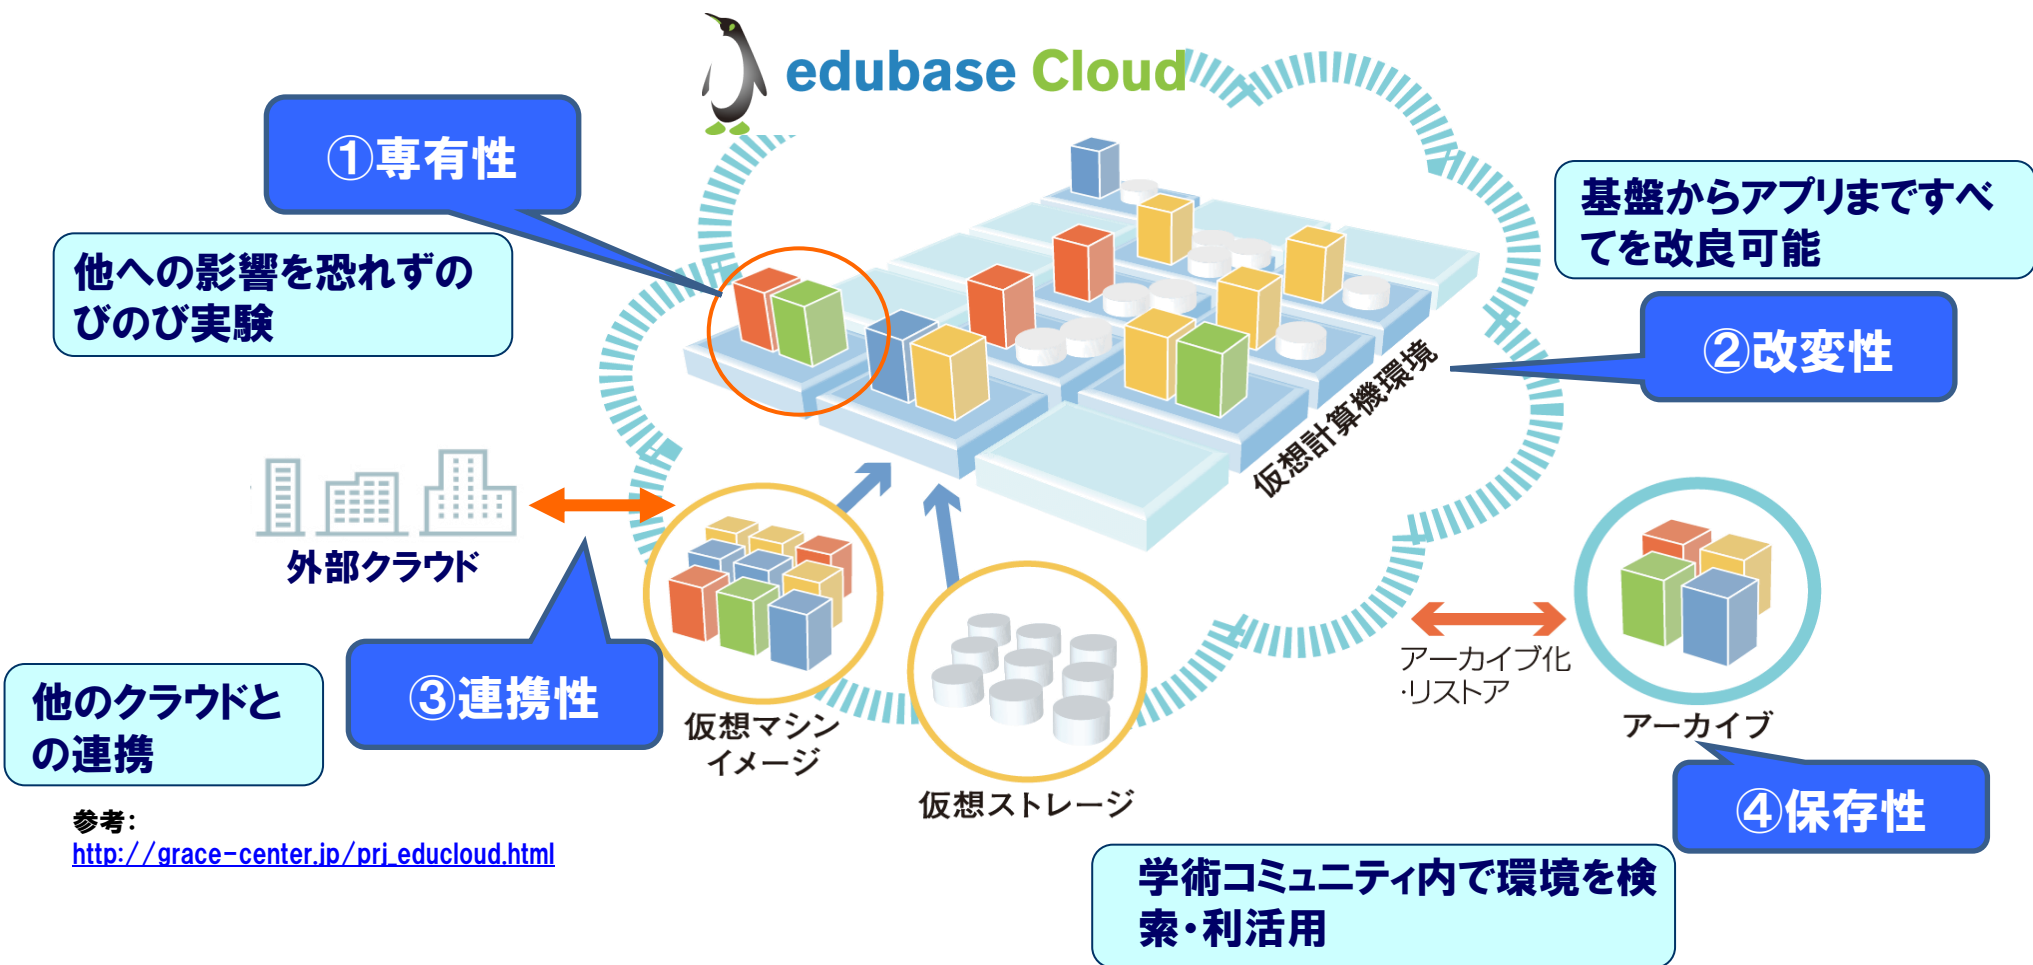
edubase Cloud

①専有性

他への影響を恐れずのびのび実験

基盤からアプリまですべてを改良可能

②改変性

仮想計算機環境

外部クラウド

③連携性

他のクラウドとの連携

仮想マシンイメージ

仮想ストレージ

アーカイブ化
·リストア

アーカイブ

④保存性

参考:
http://grace-center.jp/prj_educloud.html

学術コミュニティ内で環境を検索・利活用